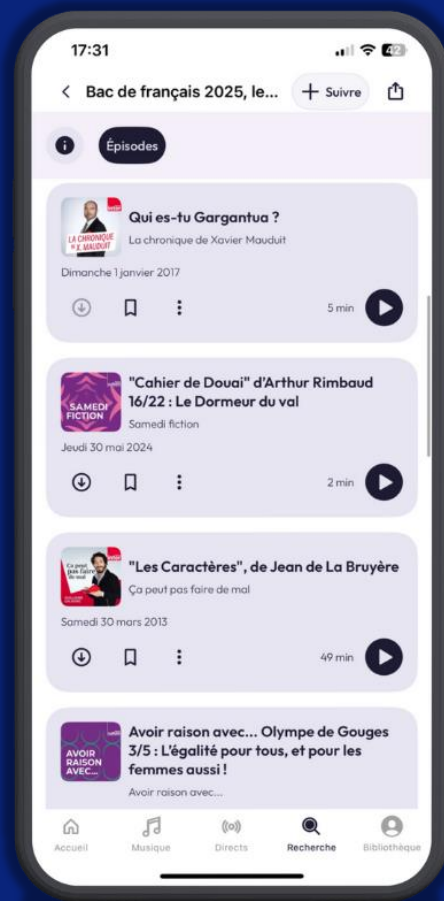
17:31

42

< Bac de français 2025, le...

+ Suivre

Épisodes

LA CHRONIQUE DE X. MAUDUIT

Qui es-tu Gargantua ?

La chronique de Xavier Mauduit

Dimanche 1 janvier 2017

5 min

SAMEDI FICTION

"Cahier de Douai" d'Arthur Rimbaud 16/22 : Le Dormeur du val

Samedi fiction

Jeudi 30 mai 2024

2 min

Ça peut pas faire de mal

"Les Caractères", de Jean de La Bruyère

Ça peut pas faire de mal

Samedi 30 mars 2013

49 min

AVOIR RAISON AVEC...

Avoir raison avec... Olympe de Gouges 3/5 : L'égalité pour tous, et pour les femmes aussi !

Avoir raison avec...

Accueil

Musique

Directs

Recherche

Bibliothèque